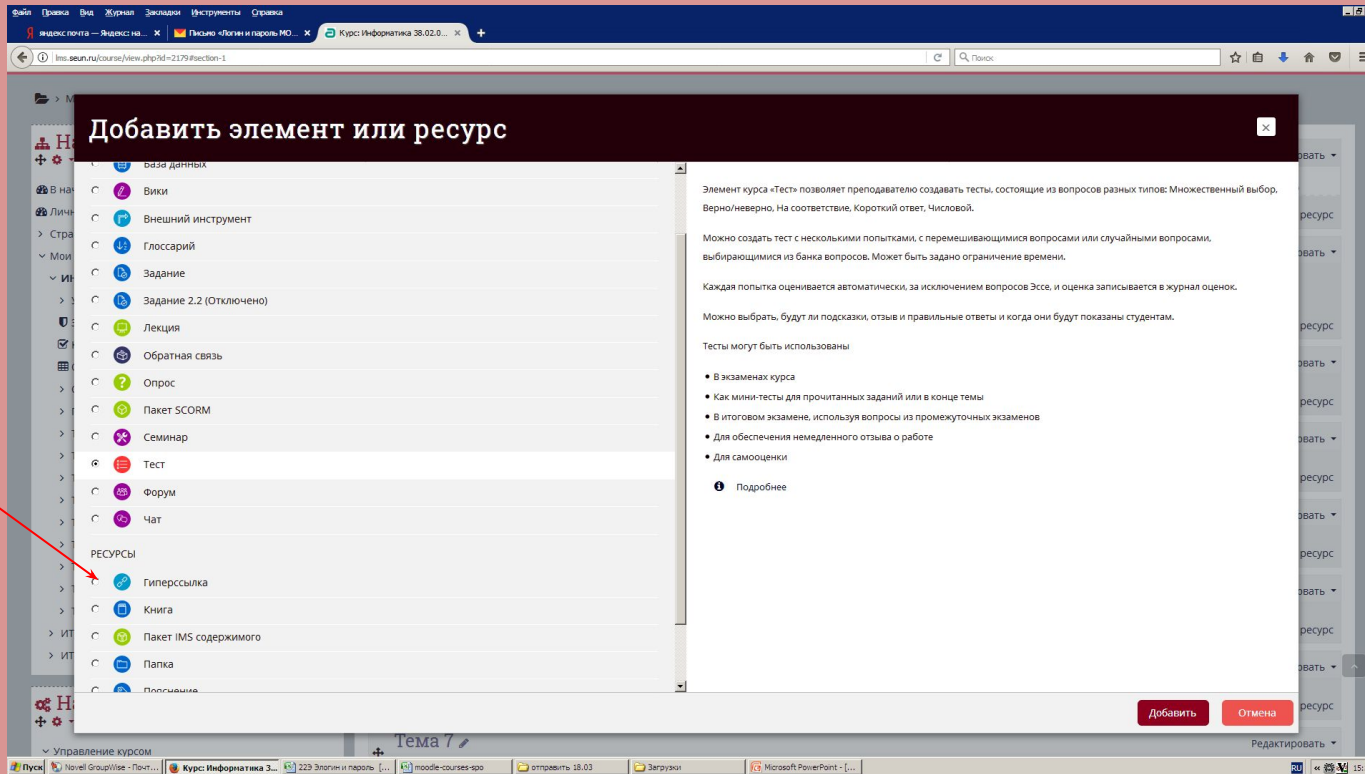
Файл Правка Вид Журнал Закладки Инструменты Справка

яндекс почта — Яндекс: на... ×
Письмо «Логин и пароль МО... ×
Курс: Информатика 38.02.0... ×

lms.seun.ru/course/view.php?id=2179#section-1

Поиск

Добавить элемент или ресурс

База данных
Вики
Внешний инструмент
Глоссарий
Задание
Задание 2.2 (Отключено)
Лекция
Обратная связь
Опрос
Пакет SCORM
Семинар
Тест
Форум
Чат

РЕСУРСЫ
Гиперссылка
Книга
Пакет IMS содержимого
Папка
Пояснение

Элемент курса «Тест» позволяет преподавателю создавать тесты, состоящие из вопросов разных типов: Множественный выбор, Верно/неверно, На соответствие, Короткий ответ, Числовой.

Можно создать тест с несколькими попытками, с перемешивающимися вопросами или случайными вопросами, выбирающимися из банка вопросов. Может быть задано ограничение времени.

Каждая попытка оценивается автоматически, за исключением вопросов Эссе, и оценка записывается в журнал оценок.

Можно выбрать, будут ли подсказки, отзыв и правильные ответы и когда они будут показаны студентам.

Тесты могут быть использованы

• В экзаменах курса
• Как мини-тесты для прочитанных заданий или в конце темы
• В итоговом экзамене, используя вопросы из промежуточных экзаменов
• Для обеспечения немедленного отзыва о работе
• Для самооценки

Подробнее

Добавить
Отмена

В нач
Личн
Стра
Мои
ИН
ИТ
ИТ
Управление курсом

рвать
ресурс
рвать
ресурс
рвать
ресурс
рвать
ресурс
рвать
ресурс
рвать
ресурс
рвать
ресурс
рвать
ресурс

Тема 7
Редактировать

Пуск
Novell GroupWise - Почт...
Курс: Информатика 3...
229 Элогин и пароль [...
moodle-courses-spo
отправить 18.03
Загрузки
Microsoft PowerPoint - [...
RU